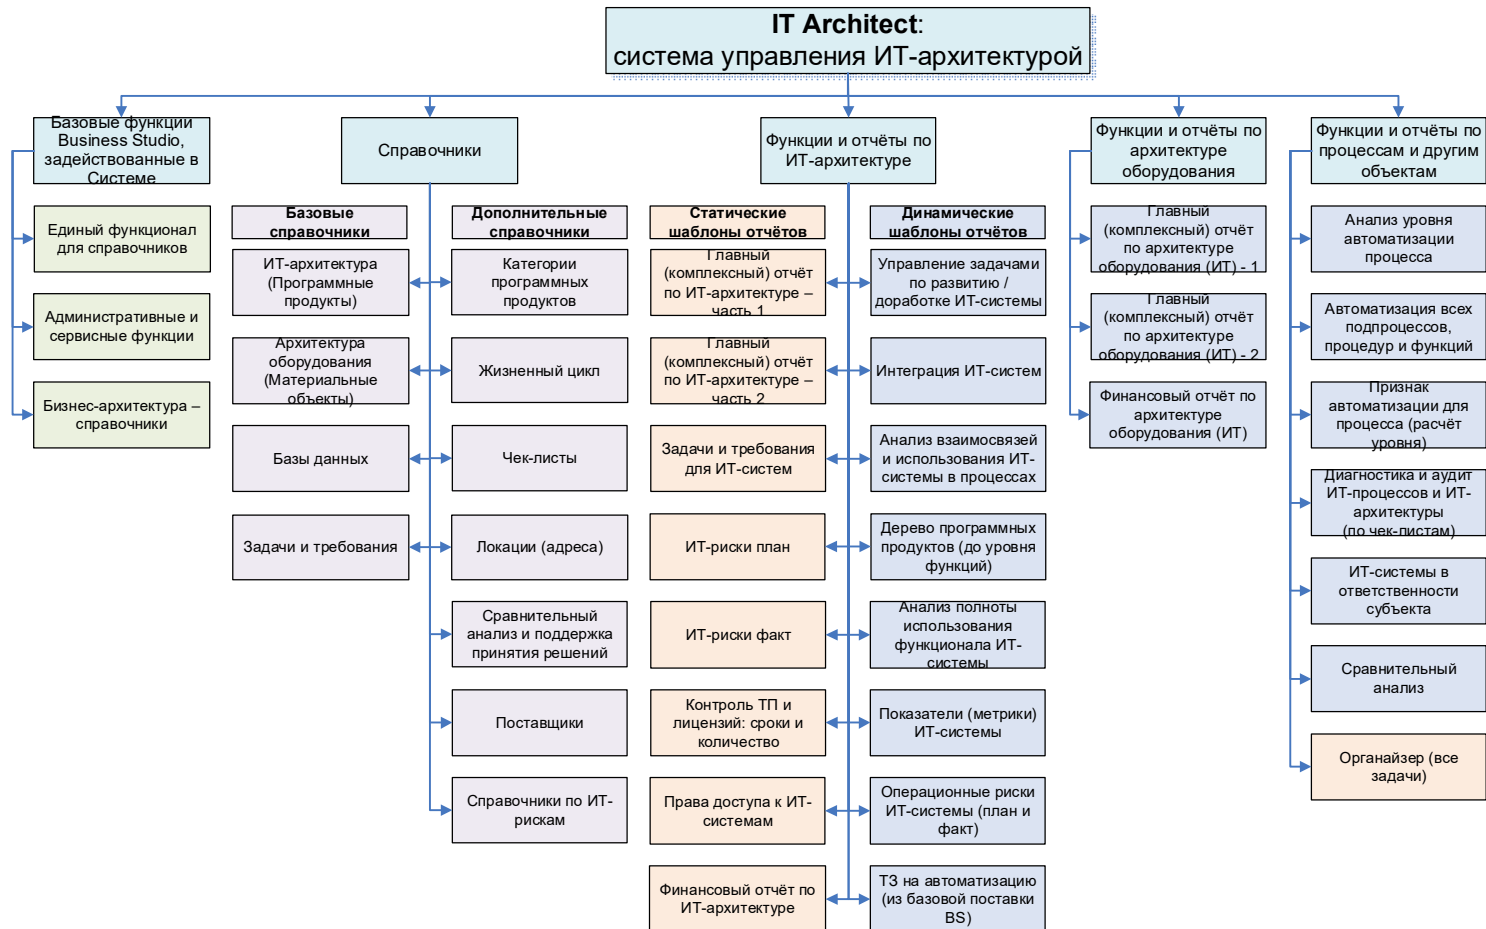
IT Architect:
система управления ИТ-архитектурой

Базовые функции Business Studio, задействованные в Системе

Единый функционал для справочников

Административные и сервисные функции

Бизнес-архитектура – справочники

Справочники

Базовые справочники

ИТ-архитектура (Программные продукты)

Архитектура оборудования (Материальные объекты)

Базы данных

Задачи и требования

Дополнительные справочники

Категории программных продуктов

Жизненный цикл

Чек-листы

Локации (адреса)

Сравнительный анализ и поддержка принятия решений

Поставщики

Справочники по ИТ-рискам

Функции и отчёты по ИТ-архитектуре

Статические шаблоны отчётов

Главный (комплексный) отчёт по ИТ-архитектуре – часть 1

Главный (комплексный) отчёт по ИТ-архитектуре – часть 2

Задачи и требования для ИТ-систем

ИТ-риски план

ИТ-риски факт

Контроль ТП и лицензий: сроки и количество

Права доступа к ИТ-системам

Финансовый отчёт по ИТ-архитектуре

Динамические шаблоны отчётов

Управление задачами по развитию / доработке ИТ-системы

Интеграция ИТ-систем

Анализ взаимосвязей и использования ИТ-системы в процессах

Дерево программных продуктов (до уровня функций)

Анализ полноты использования функционала ИТ-системы

Показатели (метрики) ИТ-системы

Операционные риски ИТ-системы (план и факт)

ТЗ на автоматизацию (из базовой поставки BS)

Функции и отчёты по архитектуре оборудования

Главный (комплексный) отчёт по архитектуре оборудования (ИТ) - 1

Главный (комплексный) отчёт по архитектуре оборудования (ИТ) - 2

Финансовый отчёт по архитектуре оборудования (ИТ)

Функции и отчёты по процессам и другим объектам

Анализ уровня автоматизации процесса

Автоматизация всех подпроцессов, процедур и функций

Признак автоматизации для процесса (расчёт уровня)

Диагностика и аудит ИТ-процессов и ИТ-архитектуры (по чек-листам)

ИТ-системы в ответственности субъекта

Сравнительный анализ

Органайзер (все задачи)